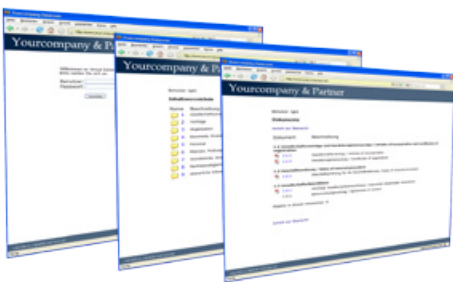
Yourcompany & Partner

Yourcompany & Partner

Yourcompany & Partner

Benutzer:

Passwort:

Anmelden

Inhaltsverzeichnis

Name

Beschreibung

Benutzer: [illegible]

Dokumente

Zurück zur Übersicht

Dokument

Beschreibung

Zurück zur Übersicht